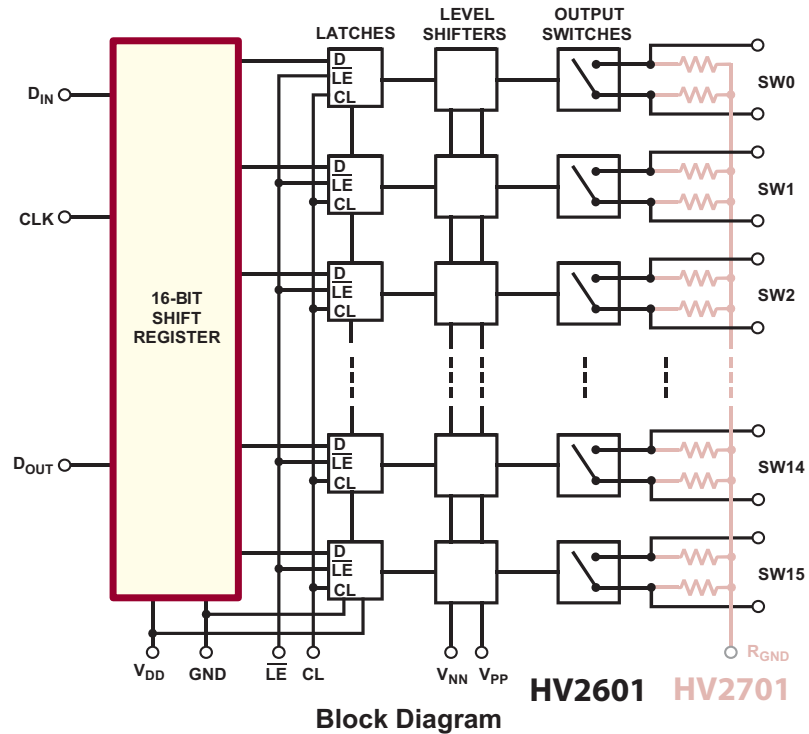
LATCHES LEVEL SHIFTERS OUTPUT SWITCHES

$D_{IN}$

CLK

$D_{OUT}$

16-BIT SHIFT REGISTER

D
$\overline{LE}$
CL

D
$\overline{LE}$
CL

D
$\overline{LE}$
CL

D
$\overline{LE}$
CL

D
$\overline{LE}$
CL

SW0

SW1

SW2

SW14

SW15

$V_{DD}$ GND $\overline{LE}$ CL $V_{NN}$ $V_{PP}$

$R_{GND}$

HV2601 HV2701

Block Diagram